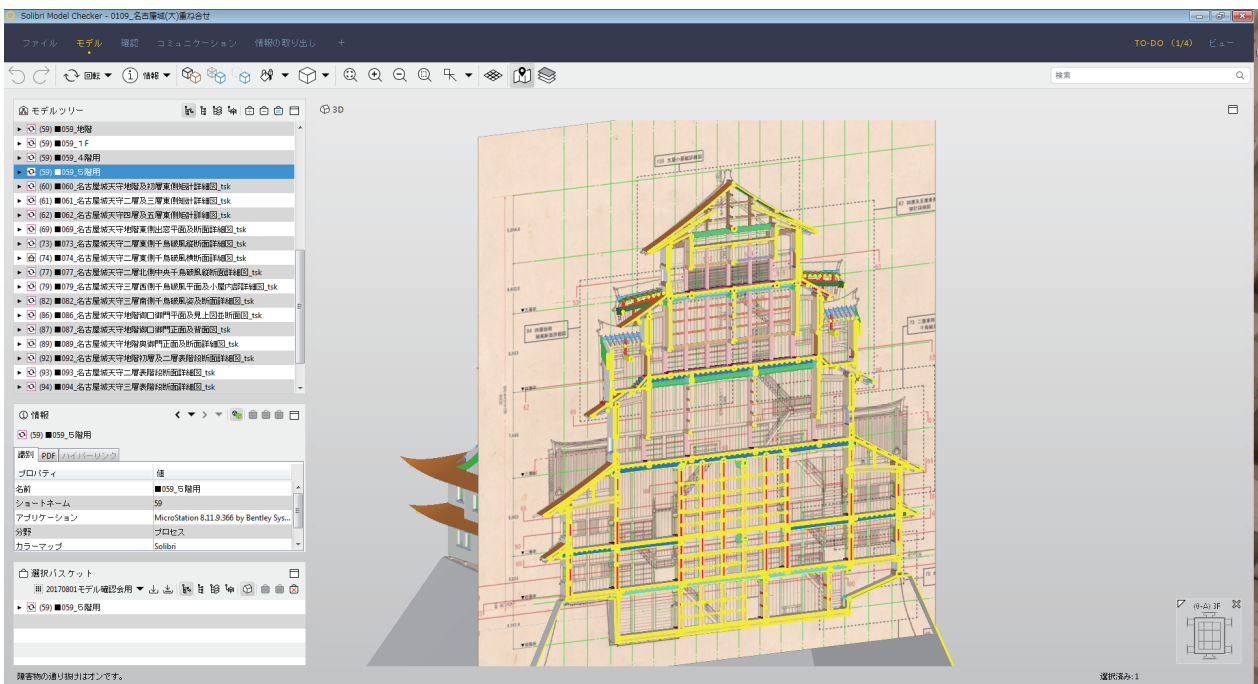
Solibri Model Checker - 0109_名古屋城(大)重ね合せ

ファイル モデル 確認 コミュニケーション 情報の取り出し +

TO-DO (1/4) ビュー

回転 情報

検索

モデルツリー

(59) ■059_地階
(59) ■059_1F
(59) ■059_4階用
(59) ■059_5階用
(60) ■060_名古屋城天守地階及初層東側矩計詳細図_tsk
(61) ■061_名古屋城天守二層及三層東側矩計詳細図_tsk
(62) ■062_名古屋城天守四層及五層東側矩計詳細図_tsk
(69) ■069_名古屋城天守地階東側出窓平面及断面詳細図_tsk
(73) ■073_名古屋城天守二層東側千鳥破風縦断面詳細図_tsk
(74) ■074_名古屋城天守二層東側千鳥破風横断面詳細図_tsk
(77) ■077_名古屋城天守二層北側中央千鳥破風縦断面詳細図_tsk
(79) ■079_名古屋城天守三層西側千鳥破風平面及小屋内部詳細図_tsk
(82) ■082_名古屋城天守三層南側千鳥破風姿及断面詳細図_tsk
(86) ■086_名古屋城天守地階口御門平面及見上図並断面図_tsk
(87) ■087_名古屋城天守地階口御門正面及背面図_tsk
(89) ■089_名古屋城天守地階奥御門正面及断面詳細図_tsk
(92) ■092_名古屋城天守地階初層及二層表階段断面詳細図_tsk
(93) ■093_名古屋城天守二層表階段断面詳細図_tsk
(94) ■094_名古屋城天守三層表階段断面詳細図_tsk

情報

(59) ■059_5階用

識別 PDF ハイパーリンク

| プロパティ | 値 |
|---|---|
| 名前 | ■059_5階用 |
| ショートネーム | 59 |
| アプリケーション | MicroStation 8.11.9.366 by Bentley Sys... |
| 分野 | プロセス |
| カラーマップ | Solibri |

選択バスケット

20170801モデル確認会用

(59) ■059_5階用

3D

(9-A) 3F

障害物の通り抜けはオンです。

選択済み: 1